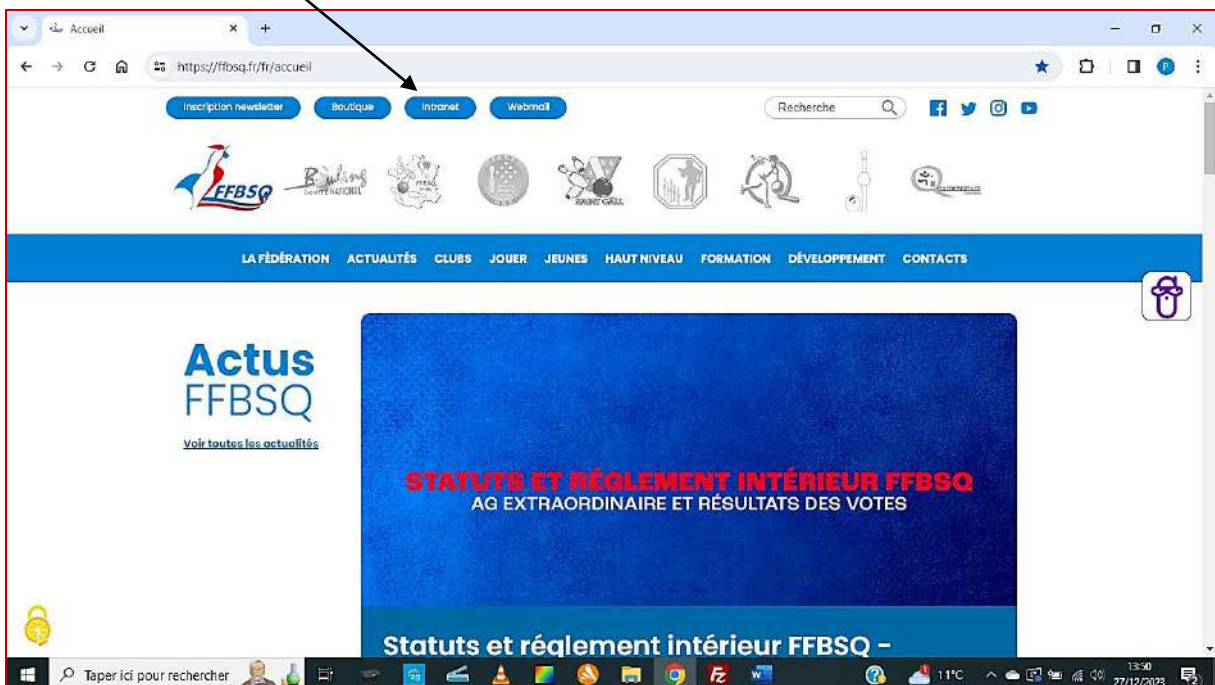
Accueil

https://ffbsq.fr/fr/accueil

Inscription newsletter Boutique Intranet Webmail

Recherche

FFBSQ

LA FÉDÉRATION ACTUALITÉS CLUBS JOUER JEUNES HAUT NIVEAU FORMATION DÉVELOPPEMENT CONTACTS

Actus FFBSQ

Voir toutes les actualités

STATUTS ET RÉGLEMENT INTÉRIEUR FFBSQ
AG EXTRAORDINAIRE ET RÉSULTATS DES VOTES

Statuts et réglement intérieur FFBSQ –

Taper ici pour rechercher

11°C

13:50
27/12/2023